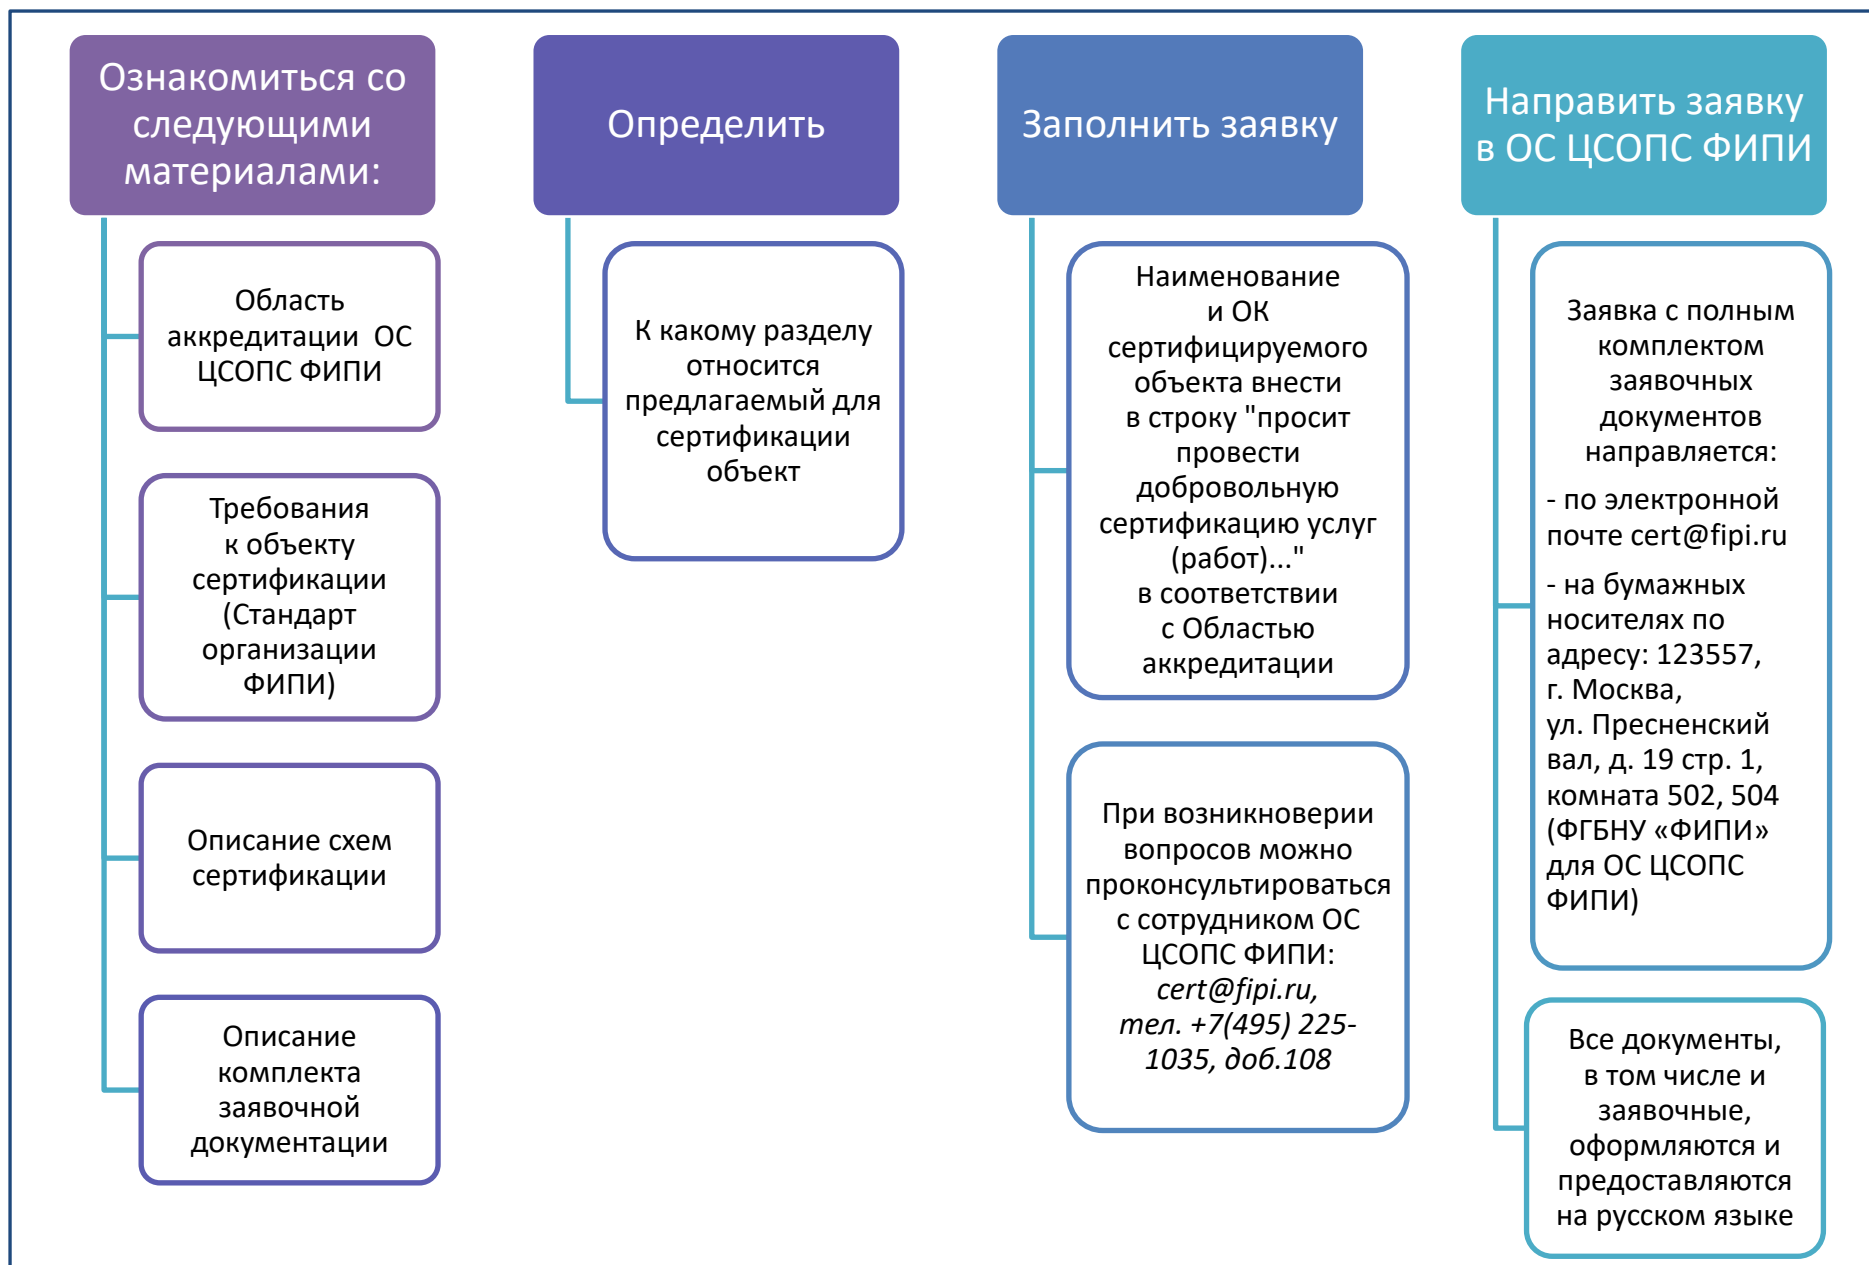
Ознакомиться со следующими материалами:

Область аккредитации ОС ЦСОПС ФИПИ

Требования к объекту сертификации (Стандарт организации ФИПИ)

Описание схем сертификации

Описание комплекта заявочной документации

Определить

К какому разделу относится предлагаемый для сертификации объект

Заполнить заявку

Наименование и ОК сертифицируемого объекта внести в строку "просит провести добровольную сертификацию услуг (работ)..." в соответствии с Областью аккредитации

При возникноверии вопросов можно проконсультироваться с сотрудником ОС ЦСОПС ФИПИ: *cert@fipi.ru, тел. +7(495) 225-1035, доб.108*

Направить заявку в ОС ЦСОПС ФИПИ

Заявка с полным комплектом заявочных документов направляется:

- по электронной почте cert@fipi.ru

- на бумажных носителях по адресу: 123557, г. Москва, ул. Пресненский вал, д. 19 стр. 1, комната 502, 504 (ФГБНУ «ФИПИ» для ОС ЦСОПС ФИПИ)

Все документы, в том числе и заявочные, оформляются и предоставляются на русском языке